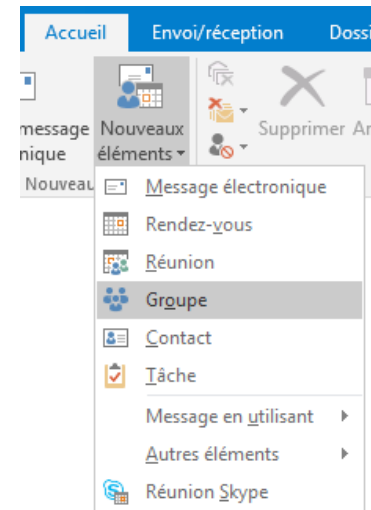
Accueil | Envoi/réception | Dossi

message
nique

Nouveaux éléments ▾

Supprimer | Ar

Nouveau

Message électronique
Rendez-vous
Réunion
Groupe
Contact
Tâche
Message en utilisant ▸
Autres éléments ▸
Réunion Skype